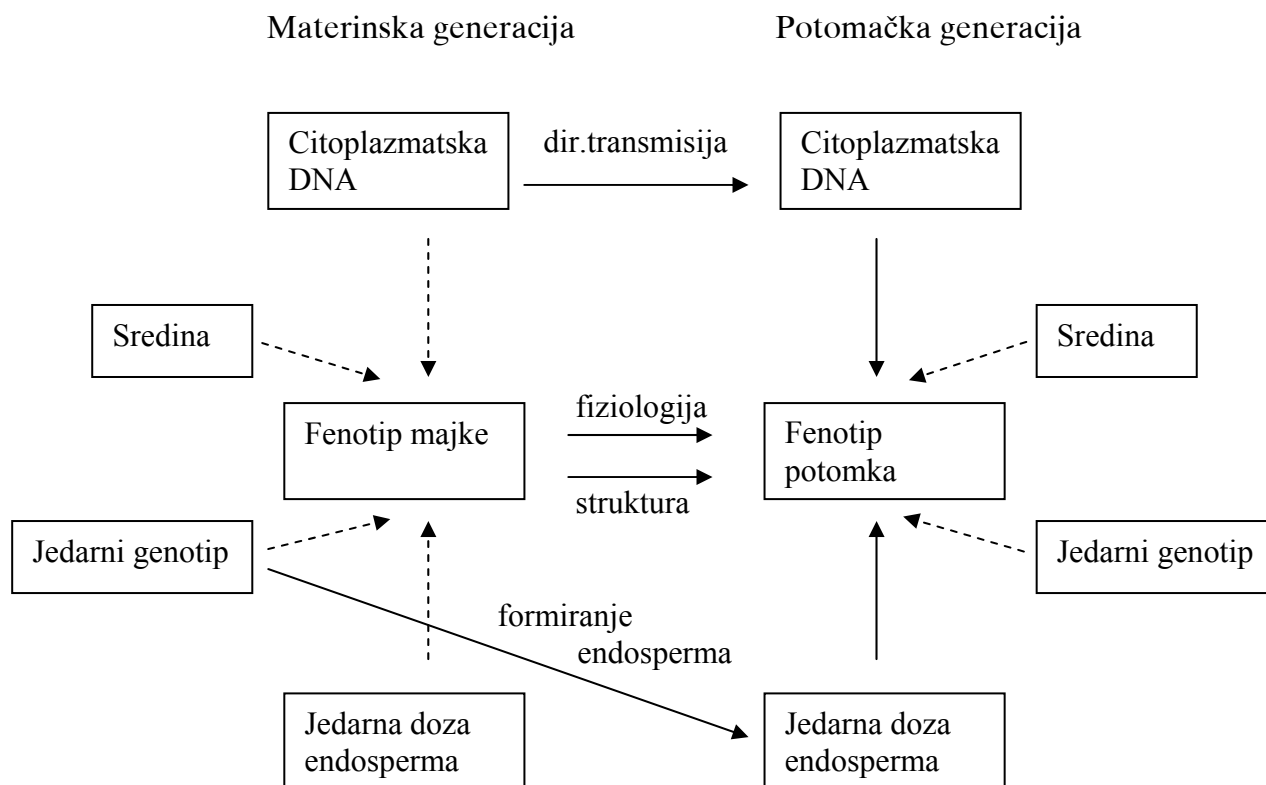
Materinska generacija

Potomačka generacija

Citoplazmatska DNA

dir.transmisija

Citoplazmatska DNA

Sredina

Sredina

fiziologija

Fenotip majke

Fenotip potomka

struktura

Jedarni genotip

Jedarni genotip

formiranje endosperma

Jedarna doza endosperma

Jedarna doza endosperma